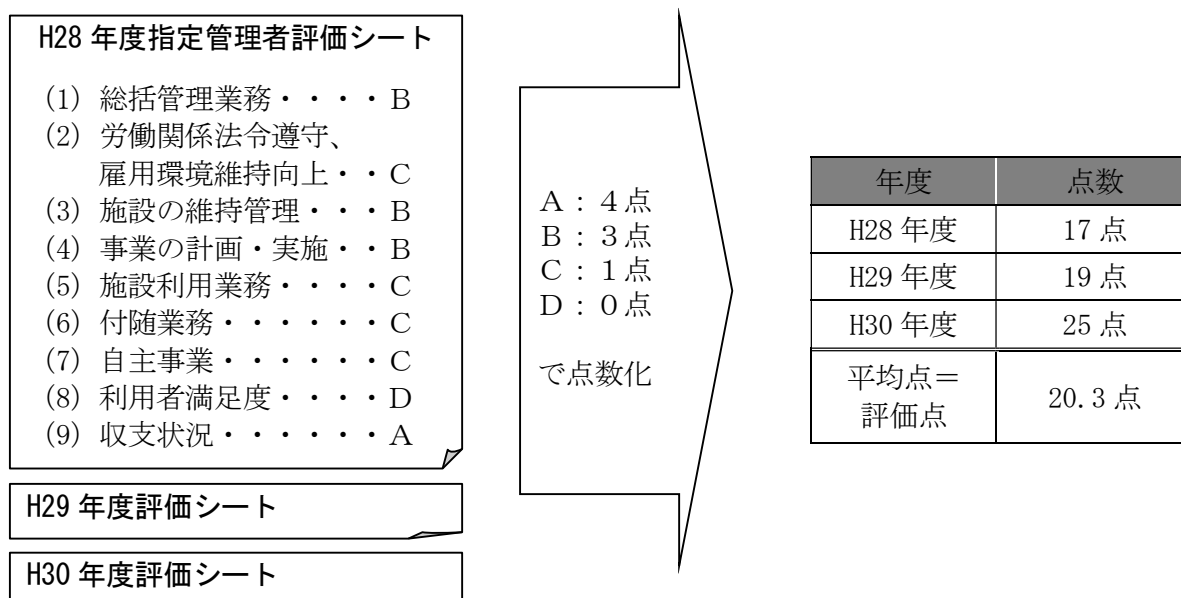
H28 年度指定管理者評価シート

(1) 総括管理業務・・・・B
(2) 労働関係法令遵守、雇用環境維持向上・・C
(3) 施設の維持管理・・・B
(4) 事業の計画・実施・・B
(5) 施設利用業務・・・・C
(6) 付随業務・・・・・・C
(7) 自主事業・・・・・・C
(8) 利用者満足度・・・・D
(9) 収支状況・・・・・・A

H29 年度評価シート

H30 年度評価シート

A：4点
B：3点
C：1点
D：0点

で点数化

| 年度 | 点数 |
|---|---|
| H28 年度 | 17 点 |
| H29 年度 | 19 点 |
| H30 年度 | 25 点 |
| 平均点＝評価点 | 20.3 点 |